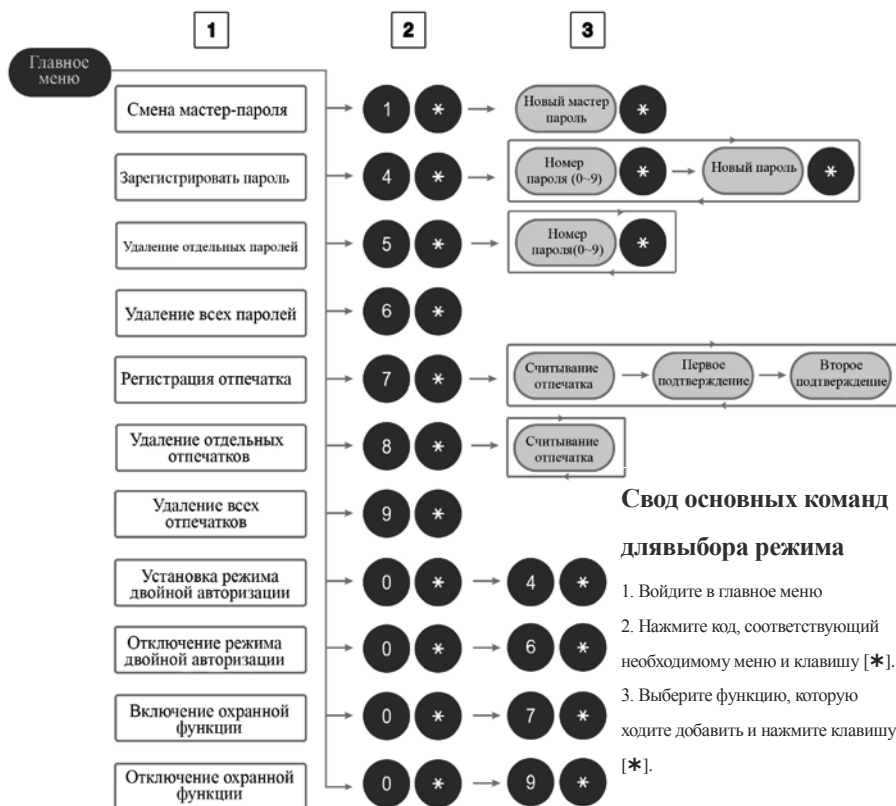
1

2

3

Главное меню

Смена мастер-пароля

1 ✱ Новый мастер пароль ✱

Зарегистрировать пароль

4 ✱ Номер пароля (0~9) ✱ Новый пароль ✱

Удаление отдельных паролей

5 ✱ Номер пароля(0~9) ✱

Удаление всех паролей

6 ✱

Регистрация отпечатка

7 ✱ Считывание отпечатка Первое подтверждение Второе подтверждение

Удаление отдельных отпечатков

8 ✱ Считывание отпечатка

Удаление всех отпечатков

9 ✱

Установка режима двойной авторизации

0 ✱ 4 ✱

Отключение режима двойной авторизации

0 ✱ 6 ✱

Включение охранной функции

0 ✱ 7 ✱

Отключение охранной функции

0 ✱ 9 ✱

Свод основных команд длявыбора режима

1. Войдите в главное меню

2. Нажмите код, соответствующий необходимому меню и клавишу [✱].

3. Выберите функцию, которую ходите добавить и нажмите клавишу [✱].